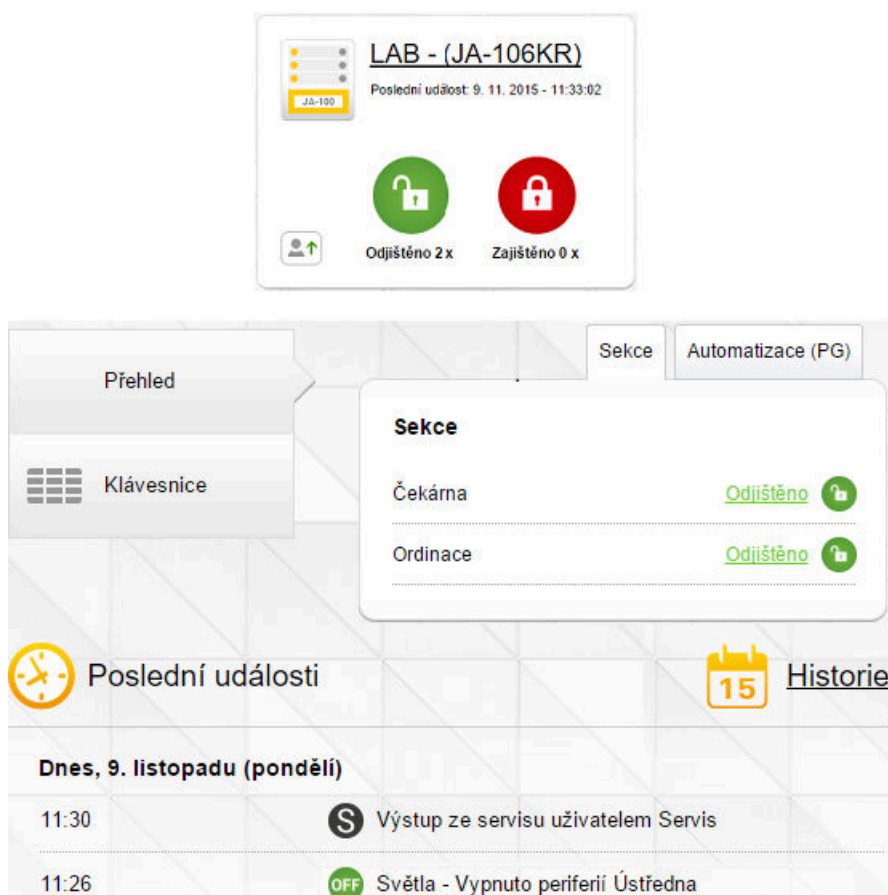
JA-100

LAB - (JA-106KR)

Poslední událost: 9. 11. 2015 - 11:33:02

Odjištěno 2 x

Zajištěno 0 x

Přehled

Klávesnice

Sekce

Automatizace (PG)

Sekce

Čekárna

Odjištěno

Ordinace

Odjištěno

Poslední události

15

Historie

Dnes, 9. listopadu (pondělí)

11:30

S

Výstup ze servisu uživatelem Servis

11:26

OFF

Světla - Vypnuto periferií Ústředna